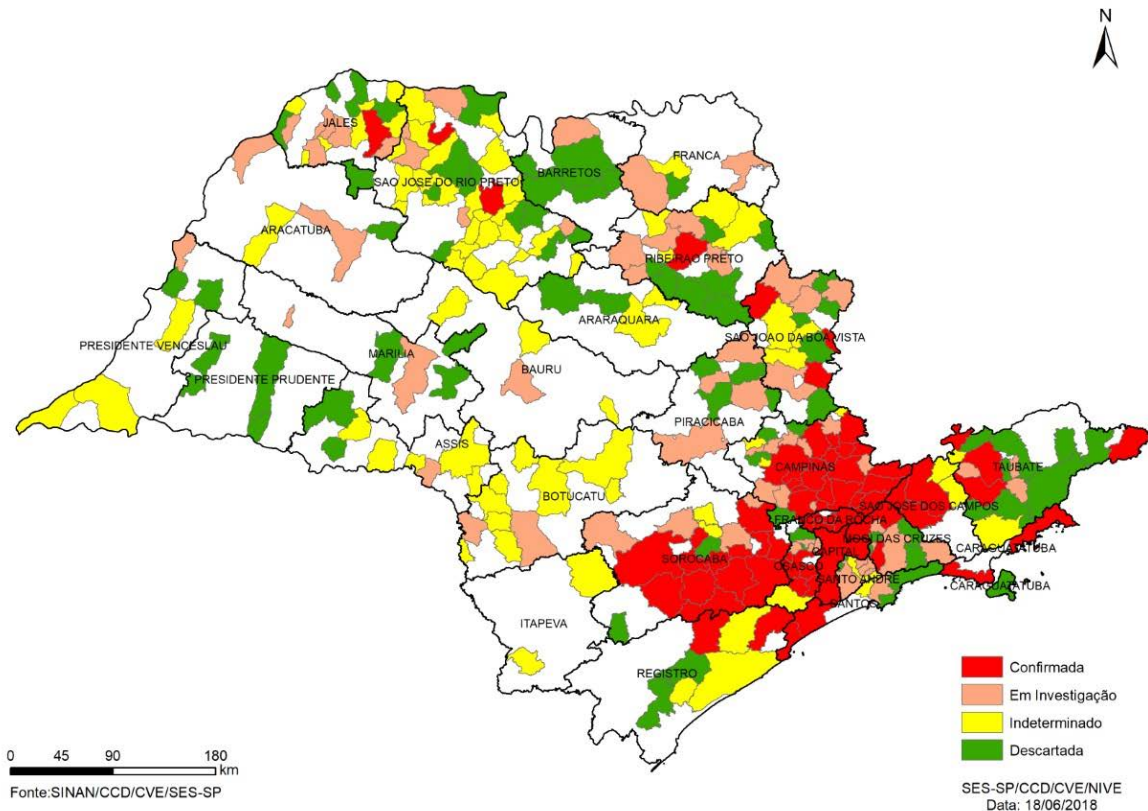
N

JALES
SAO JOSE DO RIO PRETO
BARRETOS
FRANCA
ARACATUBA
RIBEIRAO PRETO
ARARAQUARA
SAO JOAO DA BOA VISTA
PRESIDENTE VENCESLAU
MARILIA
PRESIDENTE PRUDENTE
BAURU
PIRACICABA
ASSIS
CAMPINAS
TAUBATE
BOTUCATU
SAO JOSE DOS CAMPOS
FRANCO DA ROCHA
MOGI DAS CRUZES
CARAGUATATUBA
SOROCABA
CAPITAL
OSASCO
SANTO ANDRE
CARAGUATATUBA
SANTOS
ITAPEVA
REGISTRO

Confirmada
Em Investigação
Indeterminado
Descartada

0 45 90 180 km

Fonte:SINAN/CCD/CVE/SES-SP

SES-SP/CCD/CVE/NIVE
Data: 18/06/2018